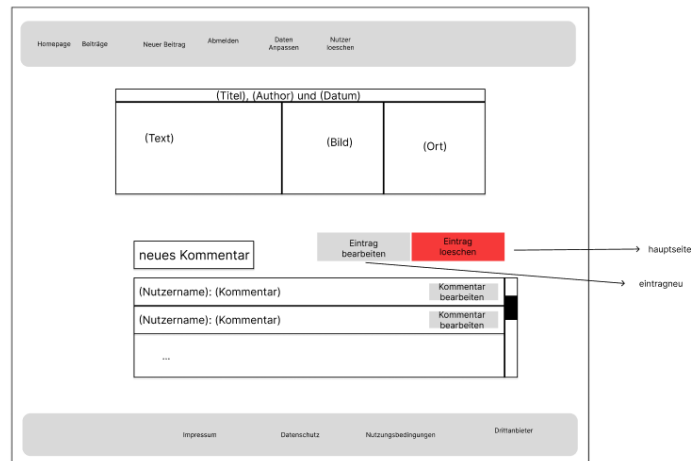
Homepage Beiträge Neuer Beitrag Abmelden Daten Anpassen Nutzer loeschen

(Titel), (Author) und (Datum)

(Text)

(Bild)

(Ort)

neues Kommentar

Eintrag bearbeiten

Eintrag loeschen

hauptseite

eintragneu

(Nutzername): (Kommentar)

Kommentar bearbeiten

(Nutzername): (Kommentar)

Kommentar bearbeiten

...

Impressum Datenschutz Nutzungsbedingungen Drittanbieter